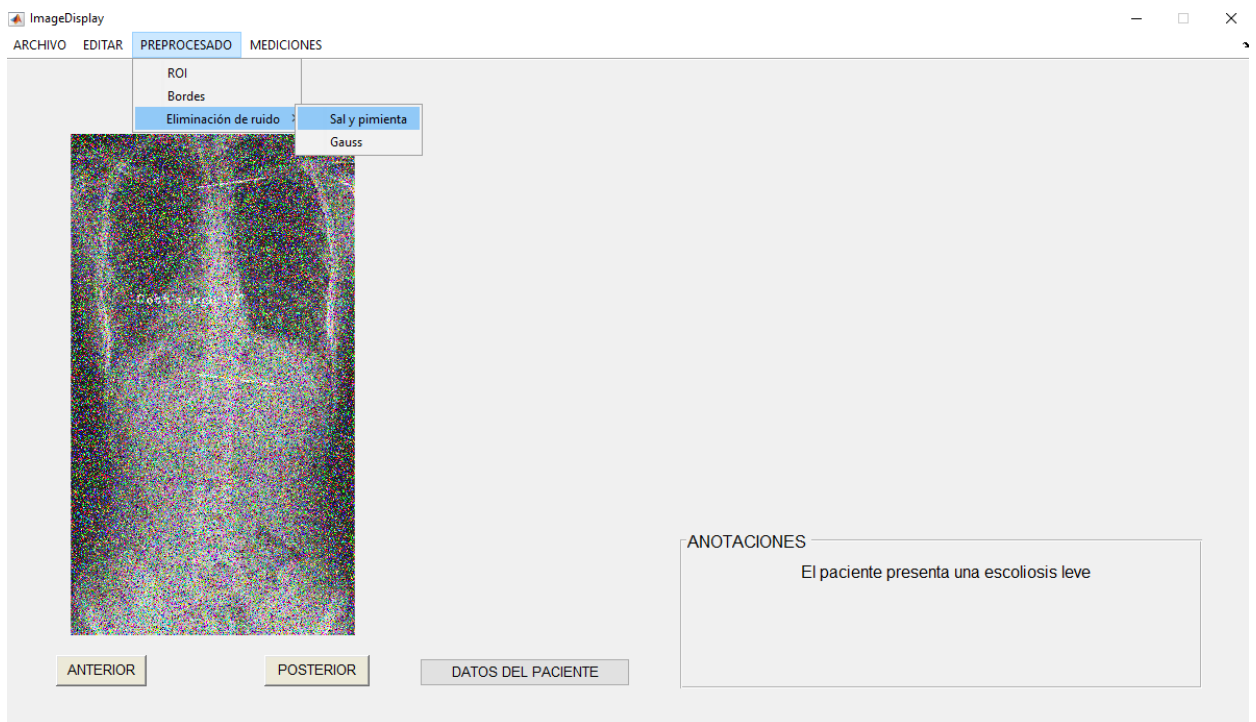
ImageDisplay

ARCHIVO EDITAR PREPROCESADO MEDICIONES

ROI
Bordes
Eliminación de ruido
Sal y pimienta
Gauss

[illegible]

ANOTACIONES
El paciente presenta una escoliosis leve

ANTERIOR
POSTERIOR
DATOS DEL PACIENTE